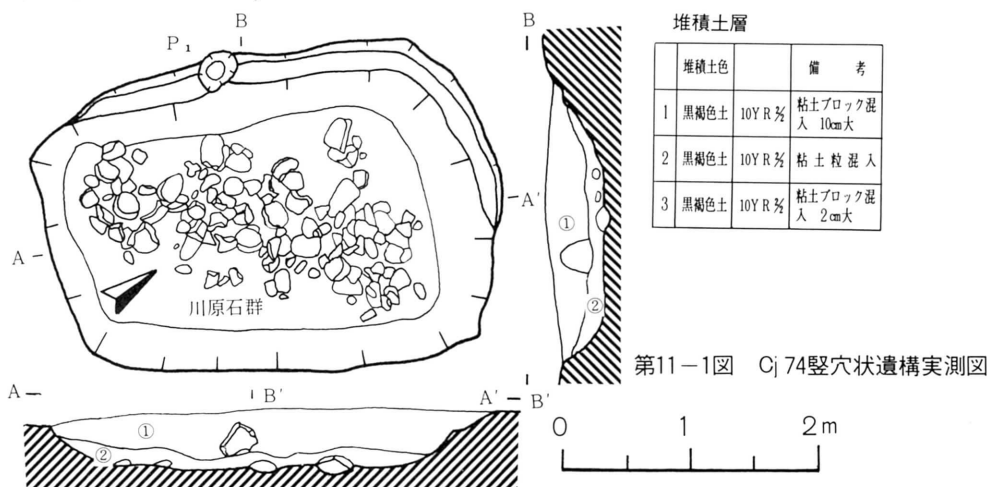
B

P₁

A'

A

川原石群

B

①

②

B'

A

B'

A'

①

②

堆積土層

|  | 堆積土色 |  | 備　考 |
|---|---|---|---|
| 1 | 黒褐色土 | 10YR $\frac{3}{2}$ | 粘土ブロック混入 10㎝大 |
| 2 | 黒褐色土 | 10YR $\frac{3}{2}$ | 粘土粒混入 |
| 3 | 黒褐色土 | 10YR $\frac{3}{2}$ | 粘土ブロック混入 2㎝大 |

第11－1図　Cj 74竪穴状遺構実測図

0　1　2m